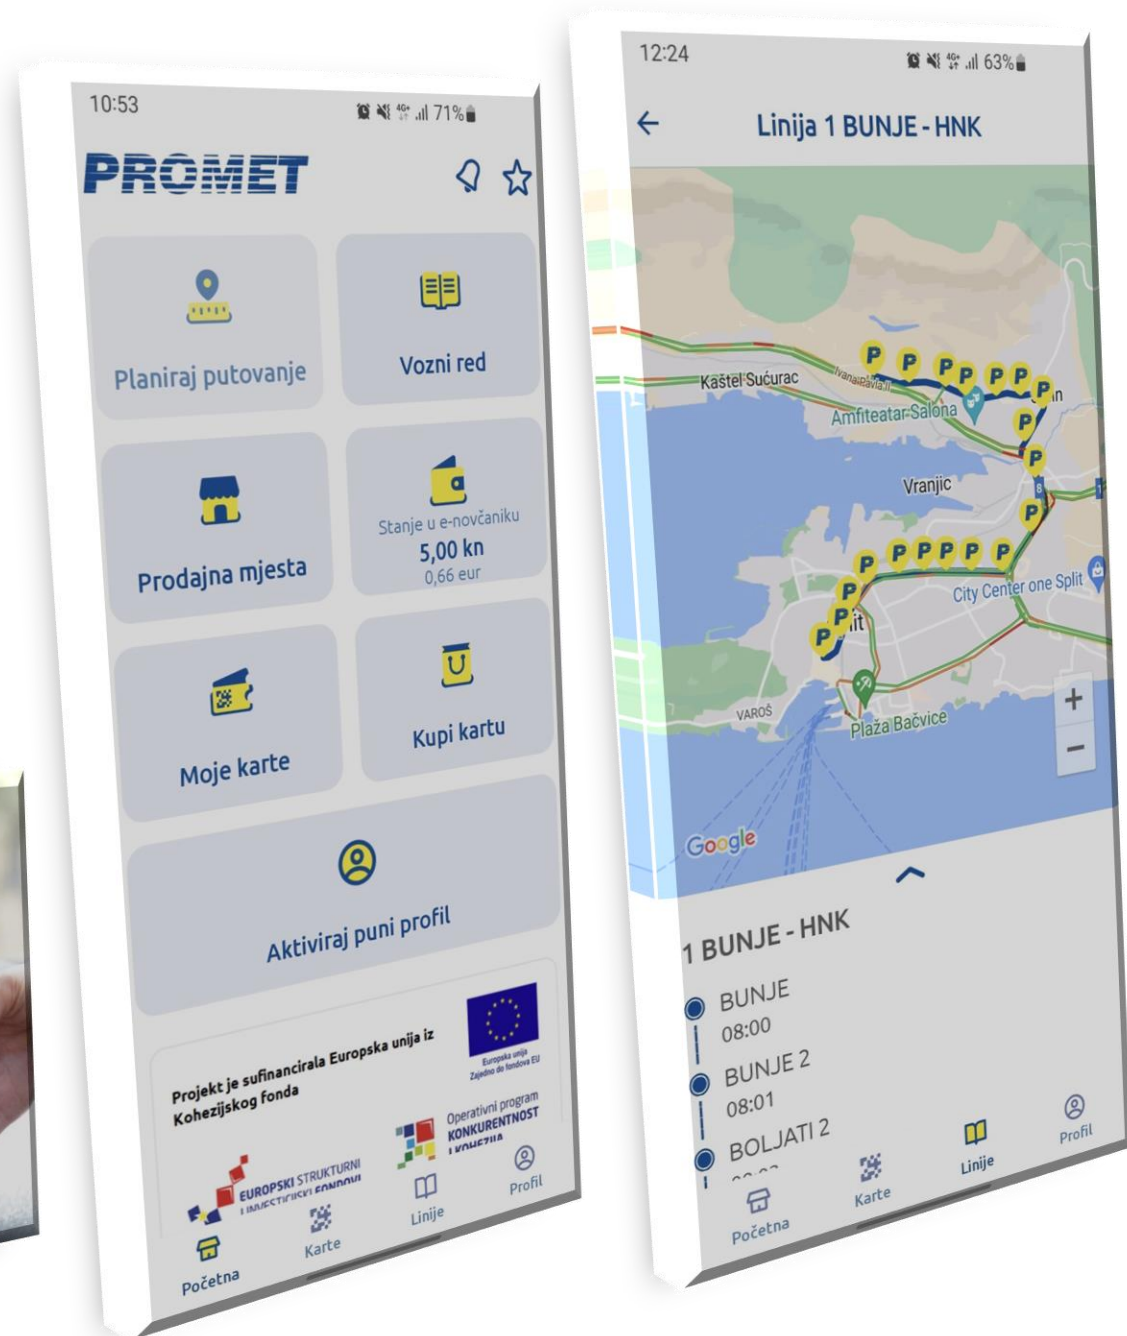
10:53
71%

PROMET

Planiraj putovanje

Vozni red

Prodajna mjesta

Stanje u e-novčaniku
5,00 kn
0,66 eur

Moje karte

Kupi kartu

Aktiviraj puni profil

Projekt je sufinancirala Europska unija iz Kohezijskog fonda

Europska unija
Zajedno do fondova EU

EUROPSKI STRUKTURNI I INVESTICIJSKI FONDOVI

Operativni program KONKURENTNOST I KOHEZIJA

Početna
Karte
Linije
Profil

12:24
63%

Linija 1 BUNJE - HNK

Kaštel Sućurac
Ivana Pavla II
Amfiteatar Salona
Vranjic
City Center one Split
VAROŠ
Plaža Bačvice
Google

1 BUNJE - HNK

BUNJE
08:00
BUNJE 2
08:01
BOLJATI 2
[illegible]

Početna
Karte
Linije
Profil